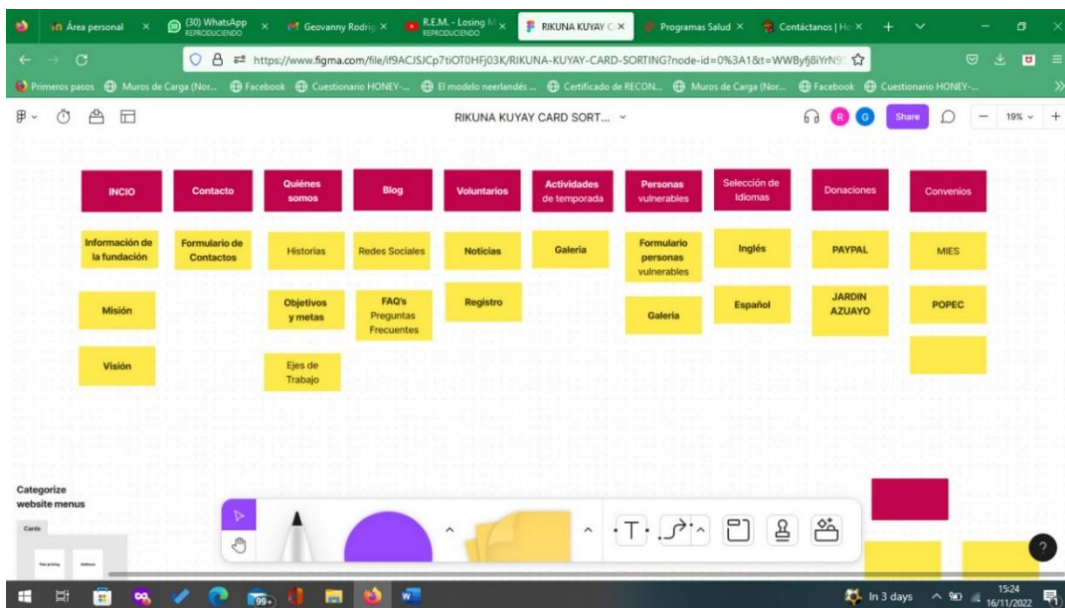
Área personal × (30) WhatsApp REPRODUCIENDO × Geovanny Rodrig × R.E.M. - Losing M × REPRODUCIENDO RIKUNA KUYAY C × Programas Salud × Contáctanos | H ×

https://www.figma.com/file/if9ACJSJCp7tiOT0HFj03K/RIKUNA-KUYAY-CARD-SORTING?node-id=0%3A1&t=WWByfj8iYrN9

Primeros pasos Muros de Carga (Nor... Facebook Cuestionario HONEY-... El modelo neerlandés ... Certificado de RECON... Muros de Carga (Nor... Facebook Cuestionario HONEY-...

RIKUNA KUYAY CARD SORT...

Share 19%

INCIO

Información de la fundación

Misión

Visión

Contacto

Formulario de Contactos

Quiénes somos

Historias

Objetivos y metas

Ejes de Trabajo

Blog

Redes Sociales

FAQ's Preguntas Frecuentes

Voluntarios

Noticias

Registro

Actividades de temporada

Galeria

Personas vulnerables

Formulario personas vulnerables

Galeria

Selección de Idiomas

Inglés

Español

Donaciones

PAYPAL

JARDIN AZUAYO

Convenios

MIES

POPEC

Categorize website menus

Cards

In 3 days 15:24 16/11/2022